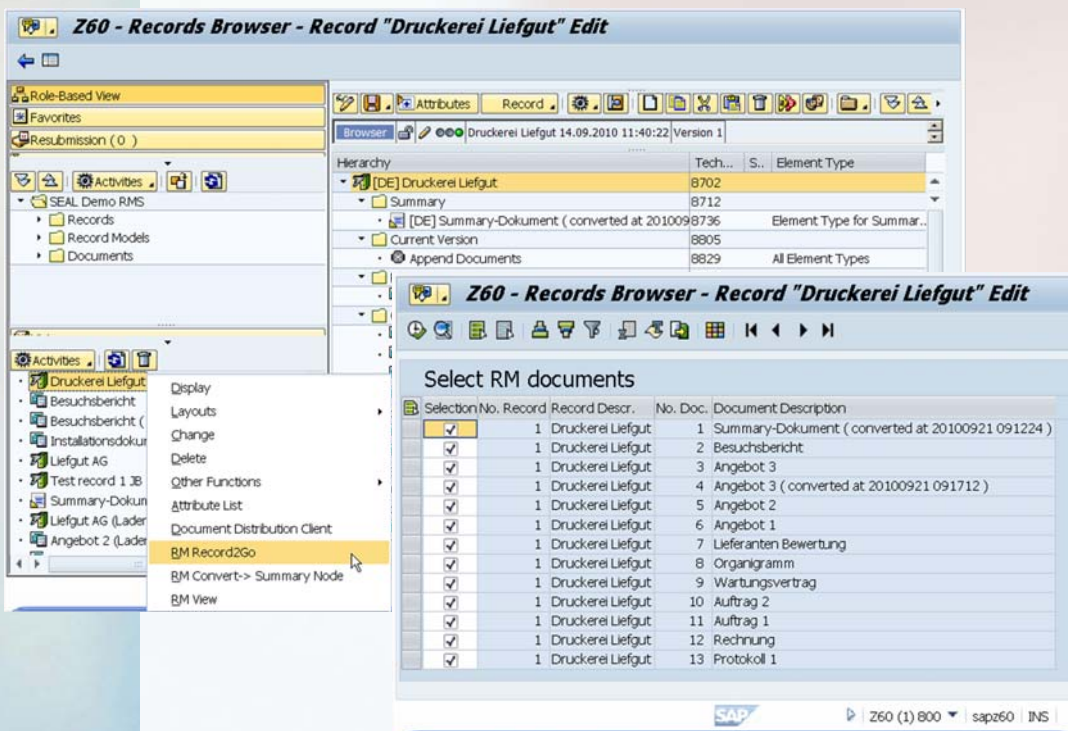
Z60 - Records Browser - Record "Druckerei Liefgut" Edit

Role-Based View
Favorites
Resubmission ( 0 )

Activities
SEAL Demo RMS
Records
Record Models
Documents

Activities
Druckerei Liefgut
Besuchsbericht
Besuchsbericht (
Installationsdoku
Liefgut AG
Test record 1 JB
Summary-Dokum
Liefgut AG (Lader
Angebot 2 (Lader

Display
Layouts
Change
Delete
Other Functions
Attribute List
Document Distribution Client
RM Record2Go
RM Convert-> Summary Node
RM View

Attributes Record

Browser Druckerei Liefgut 14.09.2010 11:40:22 Version 1

| Hierarchy | Tech... | S.. | Element Type |
|---|---|---|---|
| [DE] Druckerei Liefgut | 8702 | | |
| Summary | 8712 | | |
| [DE] Summary-Dokument ( converted at 201009 | 8736 | | Element Type for Summar.. |
| Current Version | 8805 | | |
| Append Documents | 8829 | | All Element Types |

Z60 - Records Browser - Record "Druckerei Liefgut" Edit

Select RM documents

| Selection | No. Record | Record Descr. | No. Doc. | Document Description |
|---|---|---|---|---|
| ✓ | 1 | Druckerei Liefgut | 1 | Summary-Dokument ( converted at 20100921 091224 ) |
| ✓ | 1 | Druckerei Liefgut | 2 | Besuchsbericht |
| ✓ | 1 | Druckerei Liefgut | 3 | Angebot 3 |
| ✓ | 1 | Druckerei Liefgut | 4 | Angebot 3 ( converted at 20100921 091712 ) |
| ✓ | 1 | Druckerei Liefgut | 5 | Angebot 2 |
| ✓ | 1 | Druckerei Liefgut | 6 | Angebot 1 |
| ✓ | 1 | Druckerei Liefgut | 7 | Lieferanten Bewertung |
| ✓ | 1 | Druckerei Liefgut | 8 | Organigramm |
| ✓ | 1 | Druckerei Liefgut | 9 | Wartungsvertrag |
| ✓ | 1 | Druckerei Liefgut | 10 | Auftrag 2 |
| ✓ | 1 | Druckerei Liefgut | 11 | Auftrag 1 |
| ✓ | 1 | Druckerei Liefgut | 12 | Rechnung |
| ✓ | 1 | Druckerei Liefgut | 13 | Protokoll 1 |

SAP Z60 (1) 800 sapz60 INS